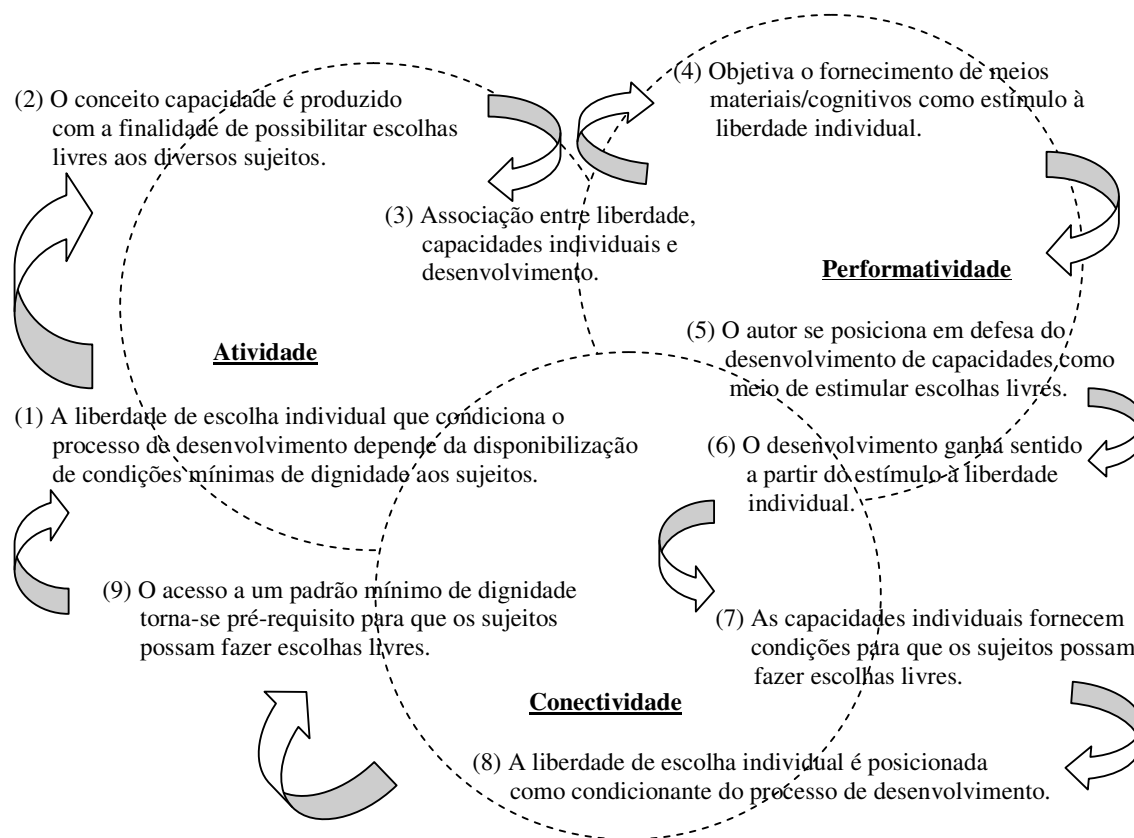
(2) O conceito capacidade é produzido com a finalidade de possibilitar escolhas livres aos diversos sujeitos.

(4) Objetiva o fornecimento de meios materiais/cognitivos como estímulo à liberdade individual.

(3) Associação entre liberdade, capacidades individuais e desenvolvimento.

Performatividade

(5) O autor se posiciona em defesa do desenvolvimento de capacidades como meio de estimular escolhas livres.

Atividade

(1) A liberdade de escolha individual que condiciona o processo de desenvolvimento depende da disponibilização de condições mínimas de dignidade aos sujeitos.

(6) O desenvolvimento ganha sentido a partir do estímulo à liberdade individual.

(9) O acesso a um padrão mínimo de dignidade torna-se pré-requisito para que os sujeitos possam fazer escolhas livres.

(7) As capacidades individuais fornecem condições para que os sujeitos possam fazer escolhas livres.

Conectividade

(8) A liberdade de escolha individual é posicionada como condicionante do processo de desenvolvimento.